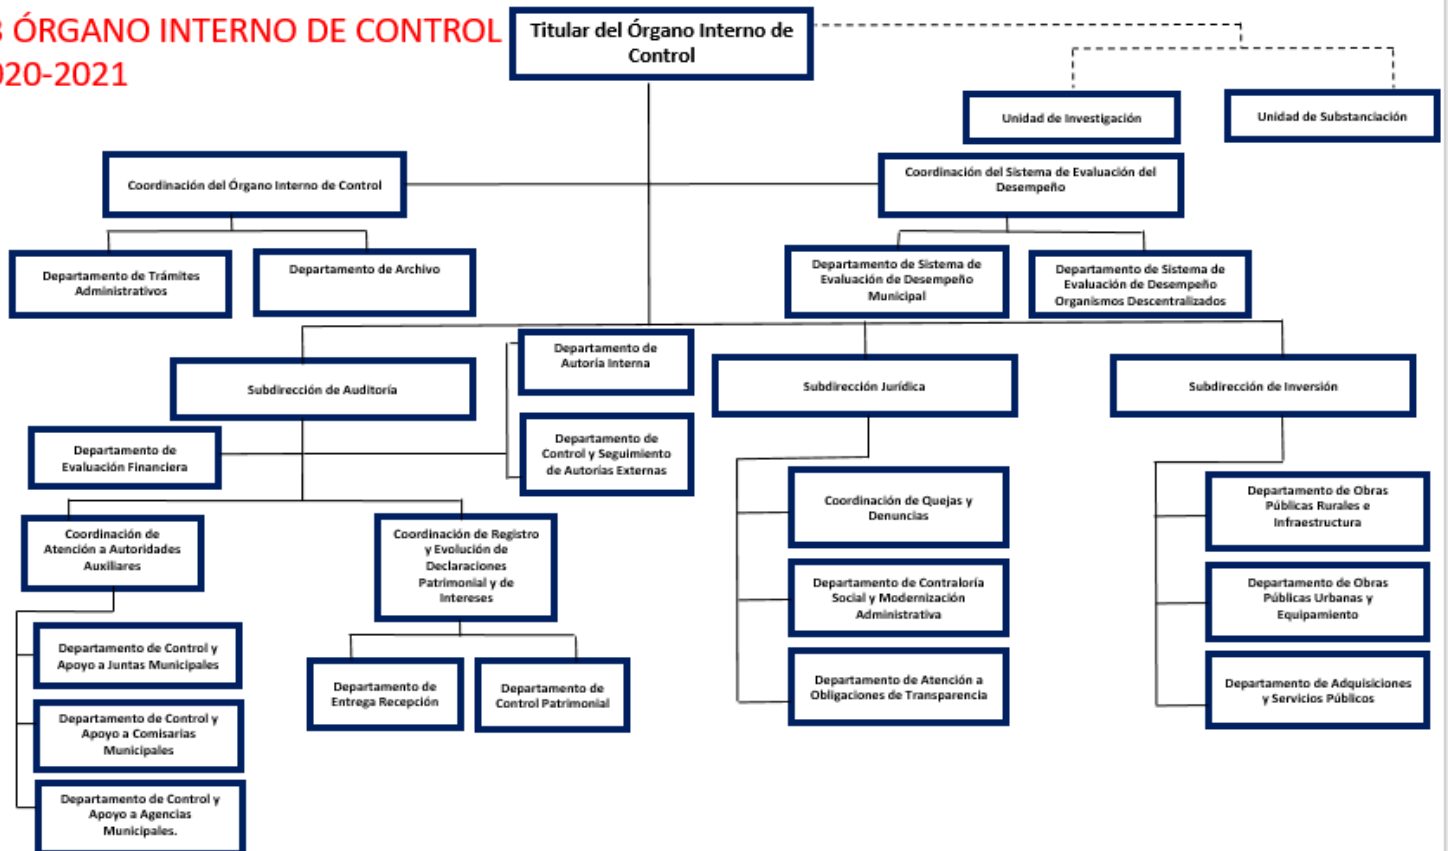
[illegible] ÓRGANO INTERNO DE CONTROL
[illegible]020-2021

Titular del Órgano Interno de Control

Unidad de Investigación

Unidad de Substanciación

Coordinación del Órgano Interno de Control

Coordinación del Sistema de Evaluación del Desempeño

Departamento de Trámites Administrativos

Departamento de Archivo

Departamento de Sistema de Evaluación de Desempeño Municipal

Departamento de Sistema de Evaluación de Desempeño Organismos Descentralizados

Subdirección de Auditoría

Departamento de Autoría Interna

Departamento de Control y Seguimiento de Autorías Externas

Subdirección Jurídica

Subdirección de Inversión

Departamento de Evaluación Financiera

Coordinación de Atención a Autoridades Auxiliares

Coordinación de Registro y Evolución de Declaraciones Patrimonial y de Intereses

Coordinación de Quejas y Denuncias

Departamento de Contraloría Social y Modernización Administrativa

Departamento de Atención a Obligaciones de Transparencia

Departamento de Obras Públicas Rurales e Infraestructura

Departamento de Obras Públicas Urbanas y Equipamiento

Departamento de Adquisiciones y Servicios Públicos

Departamento de Control y Apoyo a Juntas Municipales

Departamento de Control y Apoyo a Comisarías Municipales

Departamento de Control y Apoyo a Agencias Municipales.

Departamento de Entrega Recepción

Departamento de Control Patrimonial